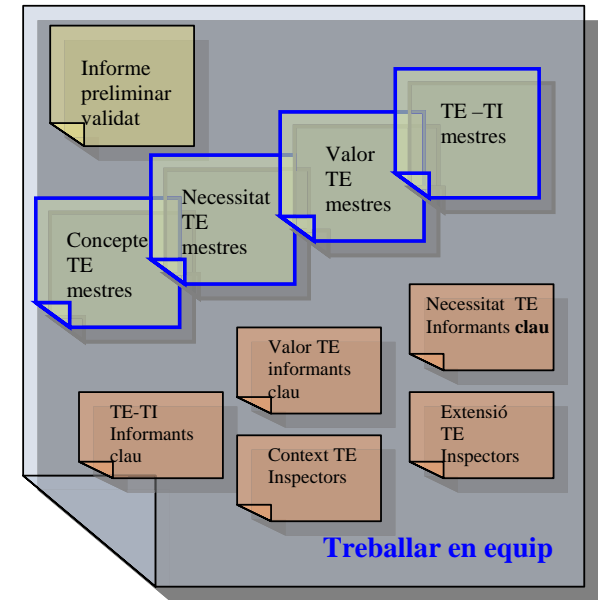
Informe preliminar validat

TE –TI mestres

Valor TE mestres

Necessitat TE mestres

Concepte TE mestres

Necessitat TE Informants **clau**

Valor TE informants clau

TE-TI Informants clau

Extensió TE Inspectors

Context TE Inspectors

Treballar en equip